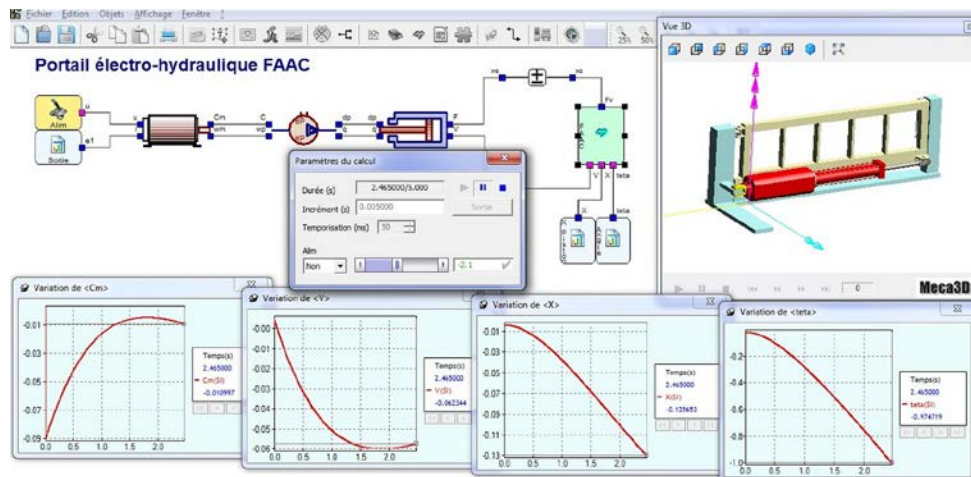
Fichier Edition Objets Affichage Fenêtre ?

25% 50%

Portail électro-hydraulique FAAC

Alim

Sortie

u

e1

Cm

wm

C

wp

dp

dp

q

F

V

xs

xs

Fv

V X teta

X

teta

Paramètres du calcul

Durée (s) 2.465000/3.000

Incrément (s) 0.005000

Sortie

Temporisation (ms) 10

Alim

Non

-2.1

Vue 3D

0

Meca3D

Variation de <Cm>

-0.01
-0.03
-0.05
-0.07
-0.09
0.0 0.5 1.0 1.5 2.0

Temps(s)
2.465000
Cm(SI)
-0.010997

Variation de <V>

-0.00
-0.01
-0.02
-0.03
-0.04
-0.05
-0.06
0.0 0.5 1.0 1.5 2.0

Temps(s)
2.465000
V(SI)
-0.062344

Variation de <X>

-0.01
-0.03
-0.05
-0.07
-0.09
-0.11
-0.13
0.0 0.5 1.0 1.5 2.0

Temps(s)
2.465000
X(SI)
-0.125653

Variation de <teta>

-0.2
-0.4
-0.6
-0.8
-1.0
0.0 0.5 1.0 1.5 2.0

Temps(s)
2.465000
teta(SI)
-0.974719